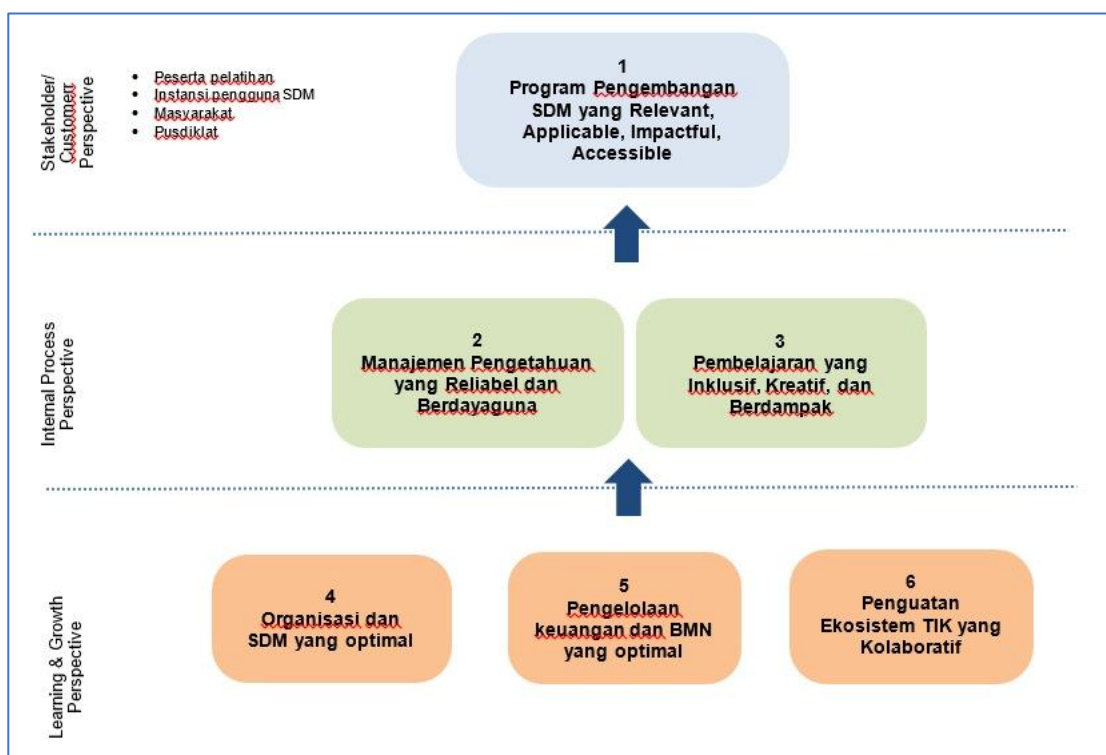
Stakeholder/ Customer Perspective

- Peserta pelatihan
- Instansi pengguna SDM
- Masyarakat
- Pusdiklat

1
Program Pengembangan SDM yang Relevant, Applicable, Impactful, Accessible

Internal Process Perspective

2
Manajemen Pengetahuan yang Reliabel dan Berdayaguna

3
Pembelajaran yang Inklusif, Kreatif, dan Berdampak

Learning & Growth Perspective

4
Organisasi dan SDM yang optimal

5
Pengelolaan keuangan dan BMN yang optimal

6
Penguatan Ekosistem TIK yang Kolaboratif